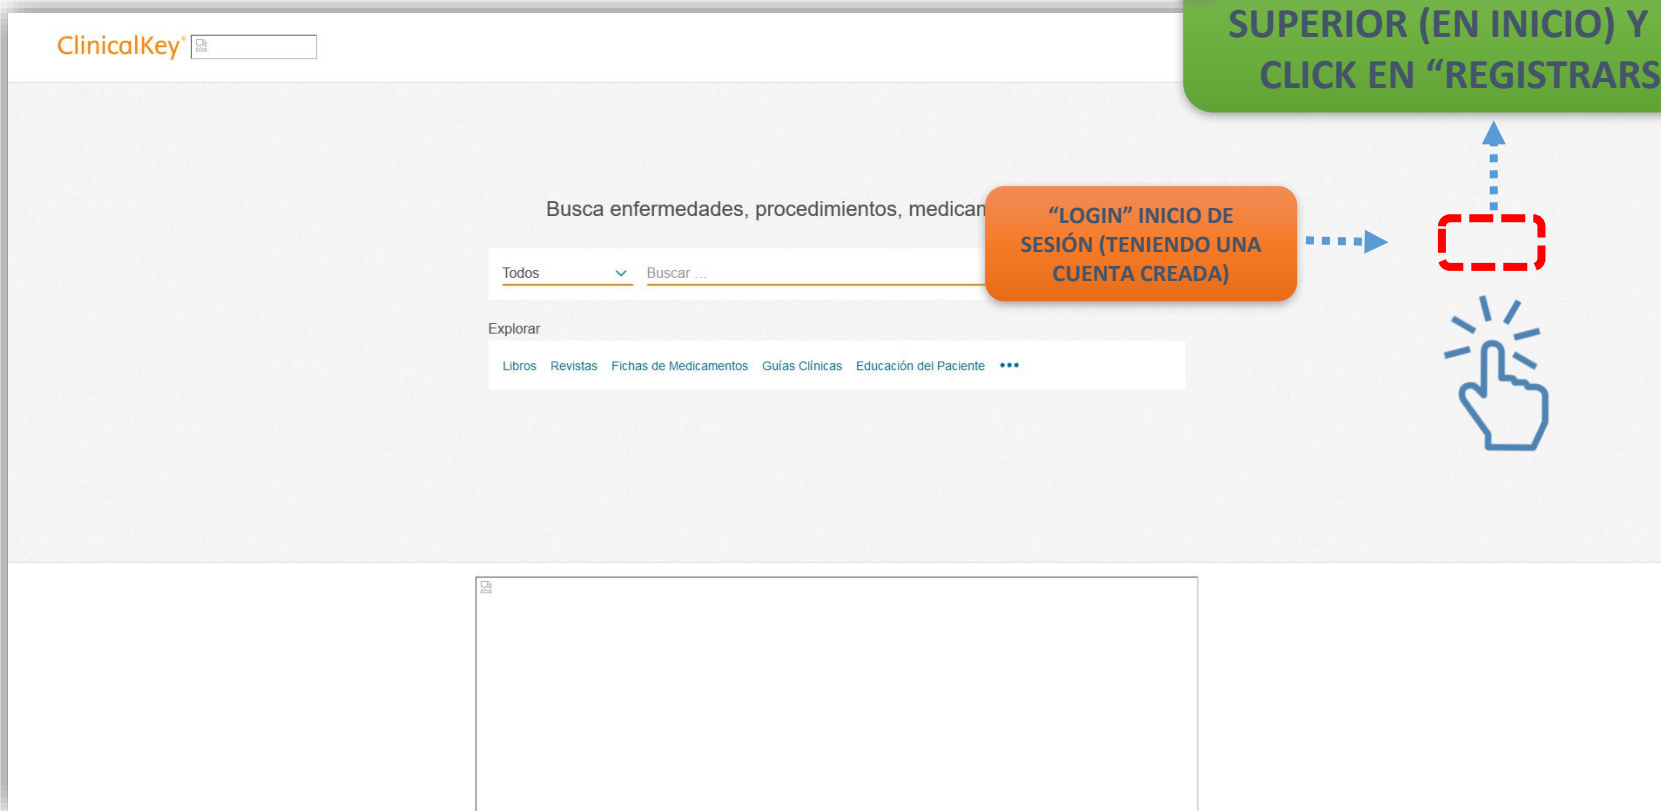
ClinicalKey®

SUPERIOR (EN INICIO) Y CLICK EN “REGISTRARS

Busca enfermedades, procedimientos, medican

“LOGIN” INICIO DE SESIÓN (TENIENDO UNA CUENTA CREADA)

Todos

Buscar ...

Explorar

Libros Revistas Fichas de Medicamentos Guías Clínicas Educación del Paciente •••